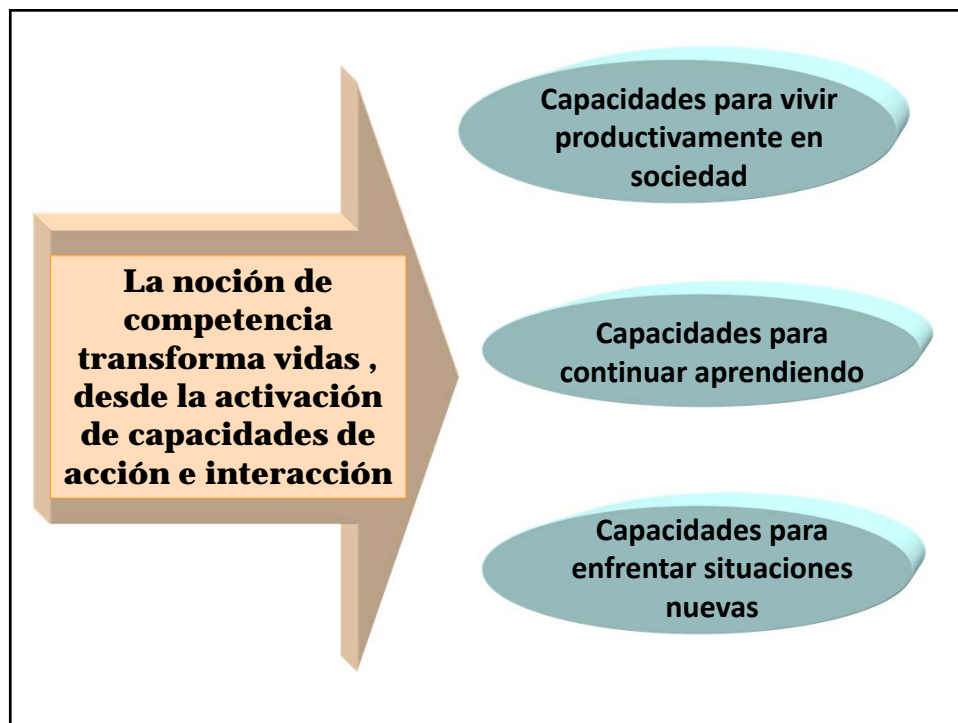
La noción de competencia transforma vidas , desde la activación de capacidades de acción e interacción

Capacidades para vivir productivamente en sociedad

Capacidades para continuar aprendiendo

Capacidades para enfrentar situaciones nuevas